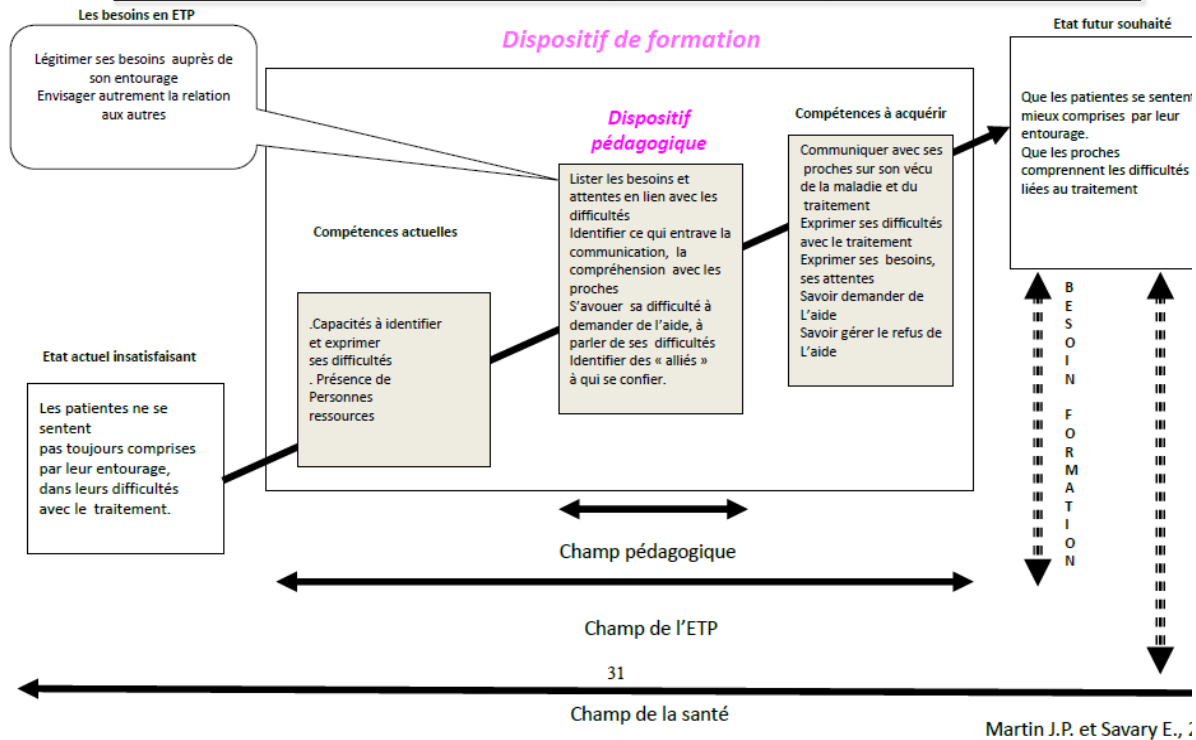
Les besoins en ETP

Légitimer ses besoins auprès de son entourage
Envisager autrement la relation aux autres

Dispositif de formation

Etat futur souhaité

Que les patientes se sentent mieux comprises par leur entourage.
Que les proches comprennent les difficultés liées au traitement

Dispositif pédagogique

Compétences à acquérir

Lister les besoins et attentes en lien avec les difficultés
Identifier ce qui entrave la communication, la compréhension avec les proches
S'avouer sa difficulté à demander de l'aide, à parler de ses difficultés
Identifier des « alliés » à qui se confier.

Communiquer avec ses proches sur son vécu de la maladie et du traitement
Exprimer ses difficultés avec le traitement
Exprimer ses besoins, ses attentes
Savoir demander de L'aide
Savoir gérer le refus de L'aide

Compétences actuelles

.Capacités à identifier et exprimer ses difficultés
. Présence de Personnes ressources

Etat actuel insatisfaisant

Les patientes ne se sentent pas toujours comprises par leur entourage, dans leurs difficultés avec le traitement.

BESOIN FORMATION

Champ pédagogique

Champ de l'ETP

31

Champ de la santé

Martin J.P. et Savary E., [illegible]